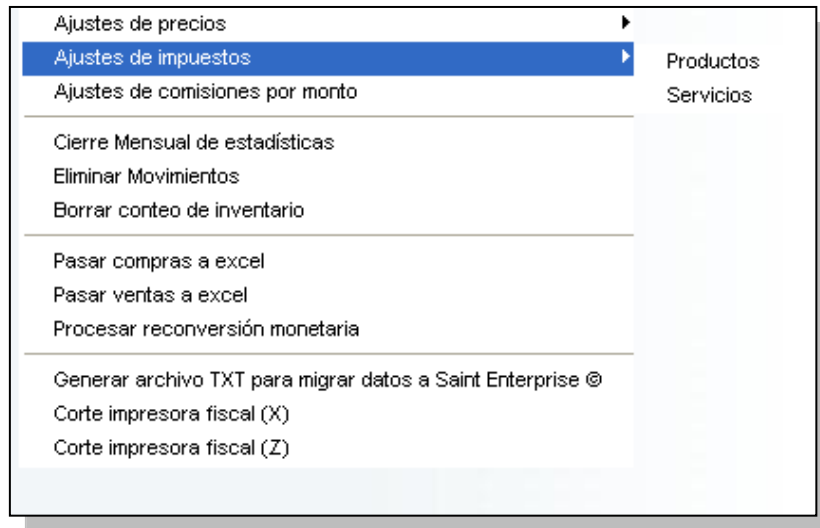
Ajustes de precios
Ajustes de impuestos
Ajustes de comisiones por monto

Productos
Servicios

Cierre Mensual de estadísticas
Eliminar Movimientos
Borrar conteo de inventario

Pasar compras a excel
Pasar ventas a excel
Procesar reconversión monetaria

Generar archivo TXT para migrar datos a Saint Enterprise ©
Corte impresora fiscal (X)
Corte impresora fiscal (Z)